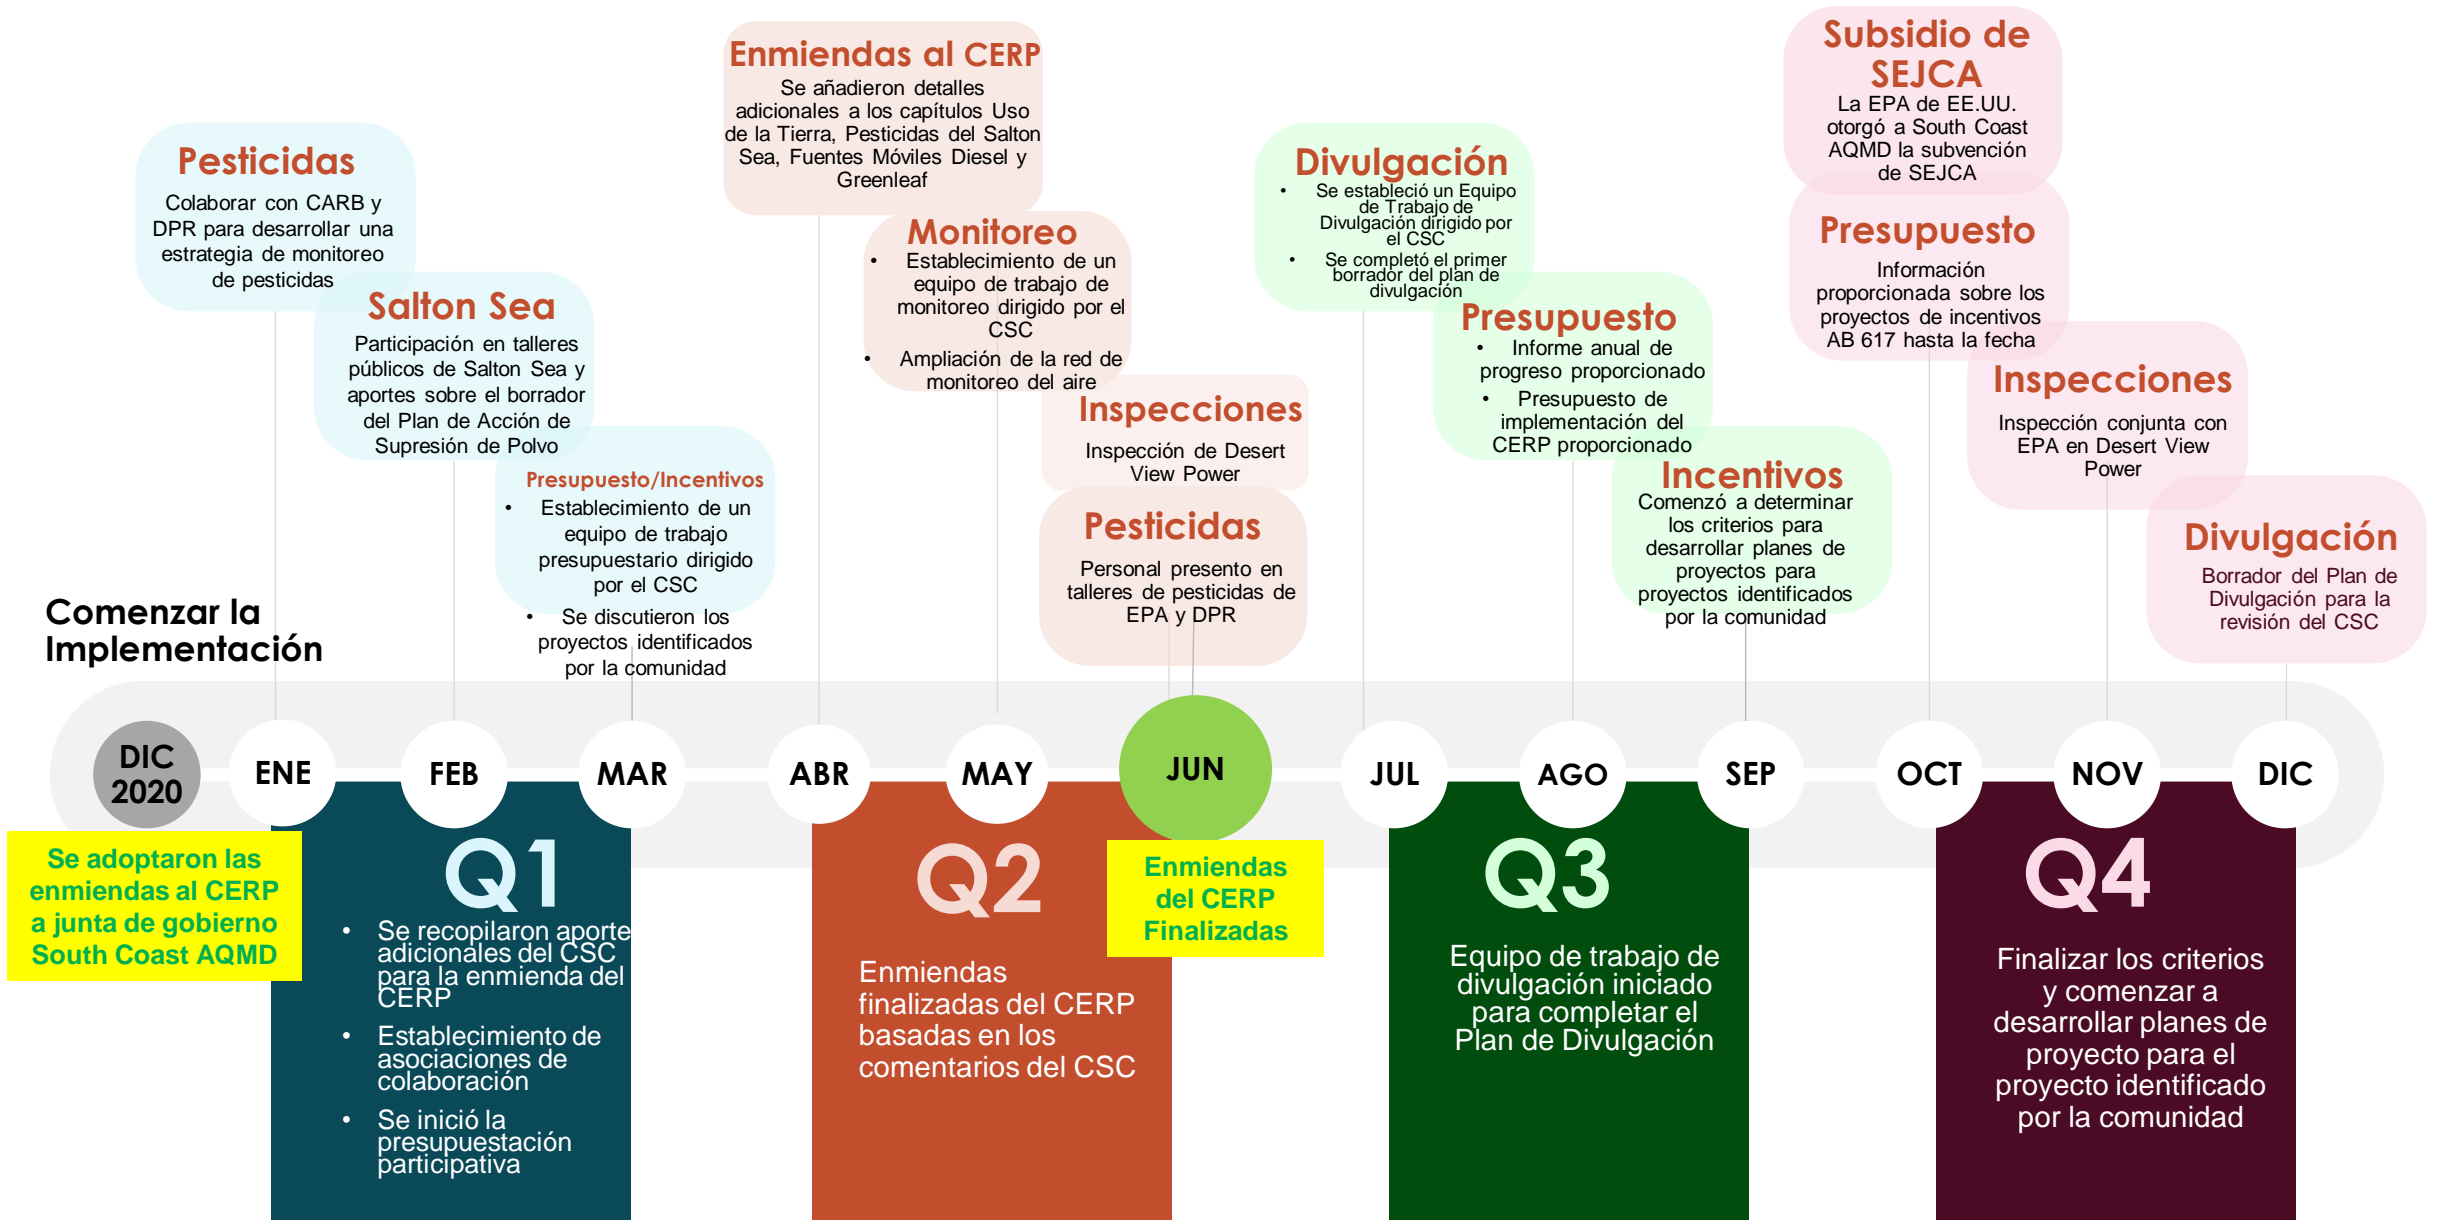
Comenzar la Implementación

Pesticidas
Colaborar con CARB y DPR para desarrollar una estrategia de monitoreo de pesticidas

Salton Sea
Participación en talleres públicos de Salton Sea y aportes sobre el borrador del Plan de Acción de Supresión de Polvo

Presupuesto/Incentivos
• Establecimiento de un equipo de trabajo presupuestario dirigido por el CSC
• Se discutieron los proyectos identificados por la comunidad

Enmiendas al CERP
Se añadieron detalles adicionales a los capítulos Uso de la Tierra, Pesticidas del Salton Sea, Fuentes Móviles Diesel y Greenleaf

Monitoreo
• Establecimiento de un equipo de trabajo de monitoreo dirigido por el CSC
• Ampliación de la red de monitoreo del aire

Inspecciones
Inspección de Desert View Power

Pesticidas
Personal presento en talleres de pesticidas de EPA y DPR

Divulgación
• Se estableció un Equipo de Trabajo de Divulgación dirigido por el CSC
• Se completó el primer borrador del plan de divulgación

Presupuesto
• Informe anual de progreso proporcionado
• Presupuesto de implementación del CERP proporcionado

Incentivos
Comenzó a determinar los criterios para desarrollar planes de proyectos para proyectos identificados por la comunidad

Subsidio de SEJCA
La EPA de EE.UU. otorgó a South Coast AQMD la subvención de SEJCA

Presupuesto
Información proporcionada sobre los proyectos de incentivos AB 617 hasta la fecha

Inspecciones
Inspección conjunta con EPA en Desert View Power

Divulgación
Borrador del Plan de Divulgación para la revisión del CSC

DIC 2020 ENE FEB MAR ABR MAY JUN JUL AGO SEP OCT NOV DIC

Se adoptaron las enmiendas al CERP a junta de gobierno South Coast AQMD

Q1
• Se recopilaron aporte adicionales del CSC para la enmienda del CERP
• Establecimiento de asociaciones de colaboración
• Se inició la presupuestación participativa

Q2
Enmiendas finalizadas del CERP basadas en los comentarios del CSC

Enmiendas del CERP Finalizadas

Q3
Equipo de trabajo de divulgación iniciado para completar el Plan de Divulgación

Q4
Finalizar los criterios y comenzar a desarrollar planes de proyecto para el proyecto identificado por la comunidad